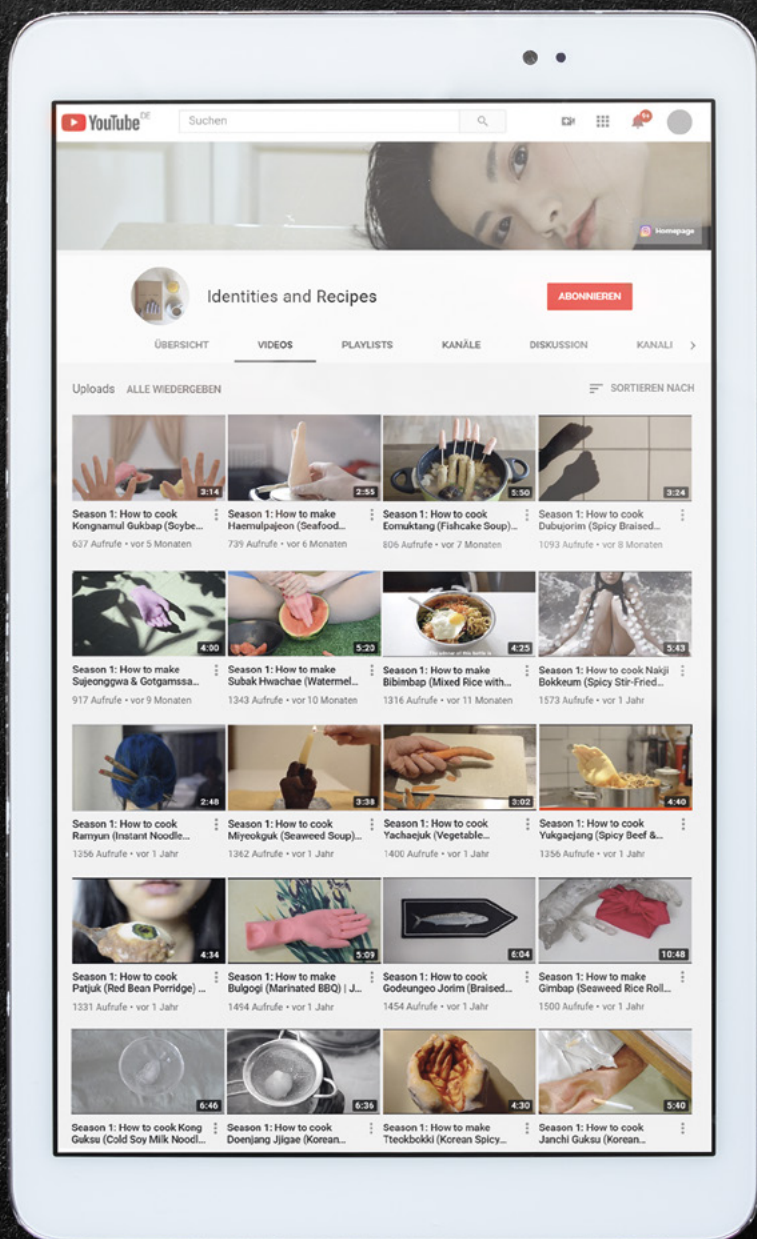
YouTube DE

Suchen

9+

Homepage

Identities and Recipes

ABONNIEREN

ÜBERSICHT VIDEOS PLAYLISTS KANÄLE DISKUSSION KANALI

Uploads ALLE WIEDERGEBEN

SORTIEREN NACH

3:14
Season 1: How to cook Kongnamul Gukbap (Soybe...
637 Aufrufe • vor 5 Monaten

2:55
Season 1: How to make Haemulpajeon (Seafood...
739 Aufrufe • vor 6 Monaten

5:50
Season 1: How to cook Eomuktang (Fishcake Soup)...
806 Aufrufe • vor 7 Monaten

3:24
Season 1: How to cook Dubujorim (Spicy Braised...
1093 Aufrufe • vor 8 Monaten

4:00
Season 1: How to make Sujeonggwa & Gotgamssa...
917 Aufrufe • vor 9 Monaten

5:20
Season 1: How to make Subak Hwachae (Watermel...
1343 Aufrufe • vor 10 Monaten

4:25
Season 1: How to make Bibimbap (Mixed Rice with...
1316 Aufrufe • vor 11 Monaten

5:43
Season 1: How to cook Nakji Bokkeum (Spicy Stir-Fried...
1573 Aufrufe • vor 1 Jahr

2:48
Season 1: How to cook Ramyun (Instant Noodle...
1356 Aufrufe • vor 1 Jahr

3:38
Season 1: How to cook Miyeokguk (Seaweed Soup)...
1362 Aufrufe • vor 1 Jahr

3:02
Season 1: How to cook Yachaejuk (Vegetable...
1400 Aufrufe • vor 1 Jahr

4:40
Season 1: How to cook Yukgaejang (Spicy Beef &...
1356 Aufrufe • vor 1 Jahr

4:34
Season 1: How to cook Patjuk (Red Bean Porridge) ...
1331 Aufrufe • vor 1 Jahr

5:09
Season 1: How to make Bulgogi (Marinated BBQ) | J...
1494 Aufrufe • vor 1 Jahr

6:04
Season 1: How to cook Godeungeo Jorim (Braised...
1454 Aufrufe • vor 1 Jahr

10:48
Season 1: How to make Gimbap (Seaweed Rice Roll...
1500 Aufrufe • vor 1 Jahr

6:46
Season 1: How to cook Kong Guksu (Cold Soy Milk Noodl...

6:36
Season 1: How to cook Doenjang Jjigae (Korean...

4:30
Season 1: How to make Tteokbokki (Korean Spicy...

5:40
Season 1: How to cook Janchi Guksu (Korean...